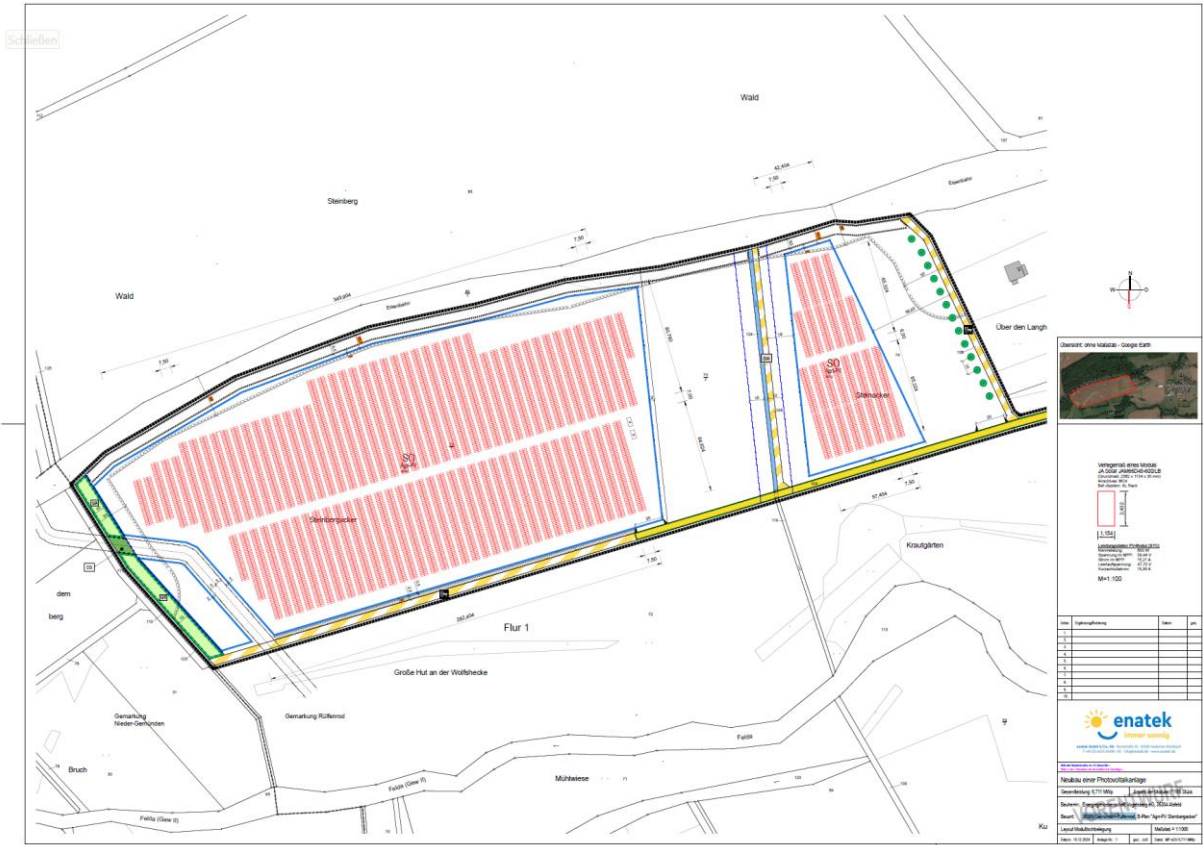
Schließen

Wald

Steinberg

Wald

Eisenbahn

42,404

7,50

7,50

343,404

7,50

SO
Agri-PV

Steinbergacker

SO
Agri-PV

Steinacker

Über den Langh

60,780

66,834

7,50

57,404

7,50

262,404

Flur 1

Krautgärten

dem

berg

Große Hut an der Wolfshecke

Gemarkung Nieder-Gemünden

Gemarkung Rülfenrod

Bruch

Mühlwiese

Feldweg

Fulda (Gew II)

Übersicht: ohne Maßstab - Google Earth

Verlegeraster eines Moduls
JA Solar JAM66D45-600/LB

M=1:100

enatek
immer sonnig

Neubau einer Photovoltaikanlage

Gesamtleistung: 5,711 MWp

Layout Modulbelegung

Maßstab = 1:1000

Ku